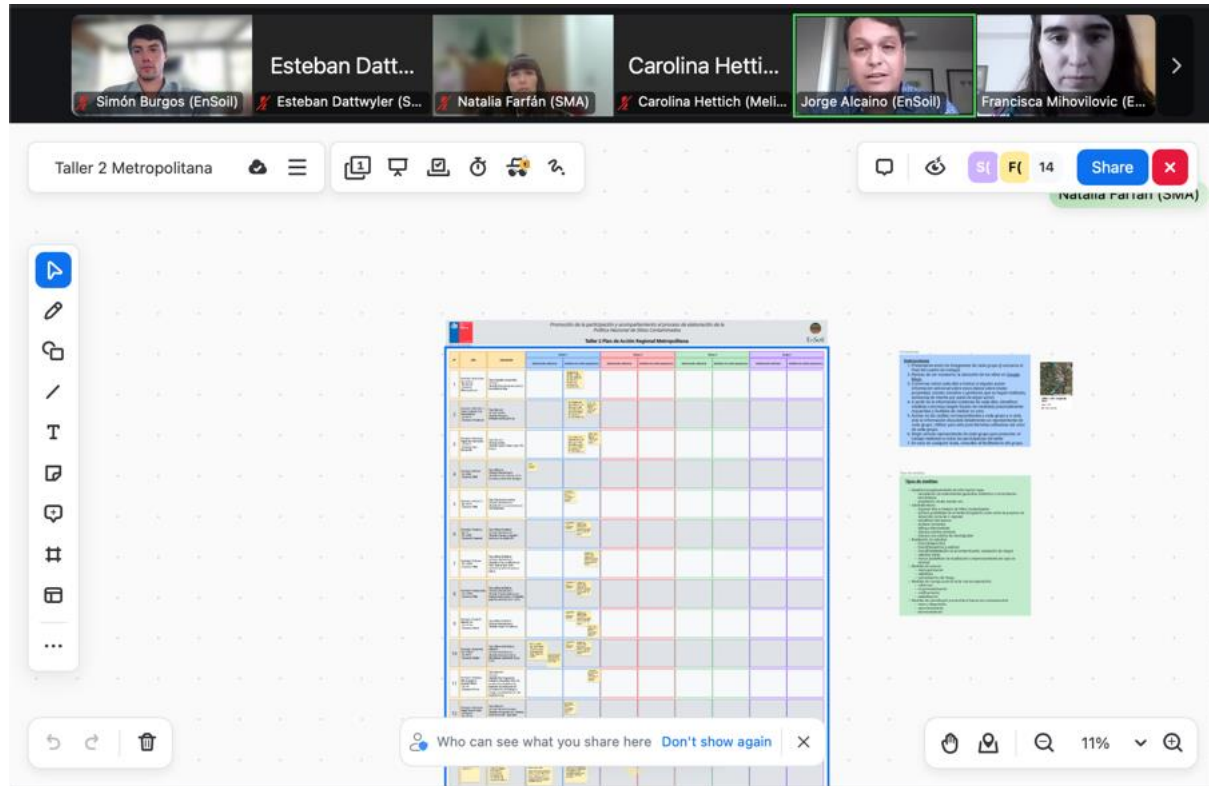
Simón Burgos (EnSoil)

Esteban Datt...
Esteban Dattwyler (S...

Natalia Farfán (SMA)

Carolina Hetti...
Carolina Hettich (Meli...

Jorge Alcaino (EnSoil)

Francisca Mihovilovic (E...

Taller 2 Metropolitana

S( F( 14 Share

Natalia Farfán (SMA)

Taller 2 Plan de Acción Regional Metropolitana

EnSoil

Instrucciones

Tipos de medidas

Who can see what you share here Don't show again

11%